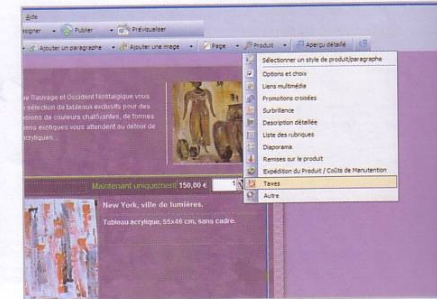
Aide

eigner · Publier · Prévisualiser

Ajouter un paragraphe · Ajouter une image · Page · Produit · Aperçu détaillé

Sélectionner un style de produit/paragraphe
Options et choix
Liens multimédia
Promotions croisées
Surbrillance
Description détaillée
Liste des rubriques
Diaporama
Remises sur le produit
Expédition du Produit / Coûts de Manutention
Taxes
Autre

le Sauvage et Occident Nostalgique vous sélection de tableaux exclusifs pour des ions de couleurs chatoyantes, de formes sens exotiques vous attendent au détour de crylique.

Maintenant uniquement 150,00 €

New York, ville de lumières.

Tableau acrylique, 55x46 cm, sans cadre.